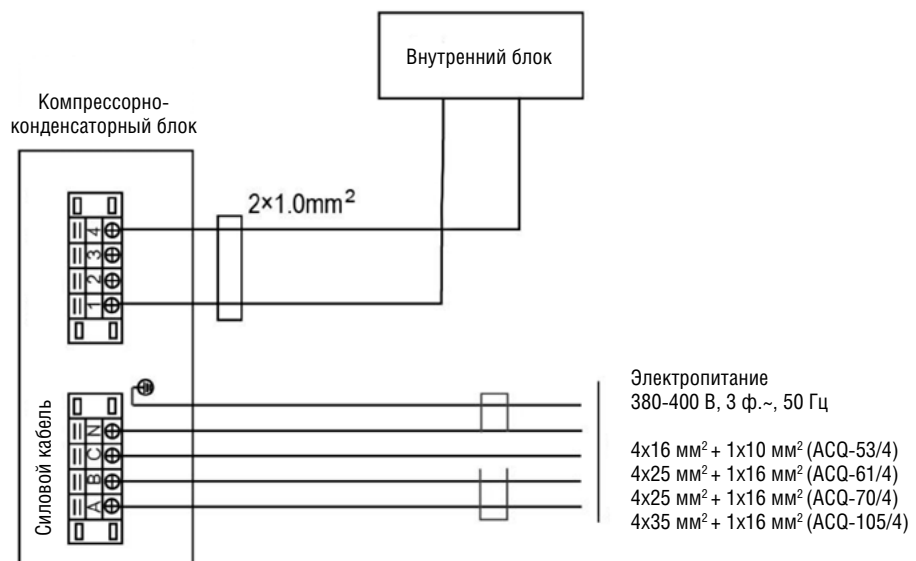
Внутренний блок

Компрессорно-конденсаторный блок

$2\times1.0mm^2$

4
3
2
1

Силовой кабель

N
C
B
A

Электропитание
380-400 В, 3 ф.~, 50 Гц

4x16 мм$^2$ + 1x10 мм$^2$ (ACQ-53/4)
4x25 мм$^2$ + 1x16 мм$^2$ (ACQ-61/4)
4x25 мм$^2$ + 1x16 мм$^2$ (ACQ-70/4)
4x35 мм$^2$ + 1x16 мм$^2$ (ACQ-105/4)